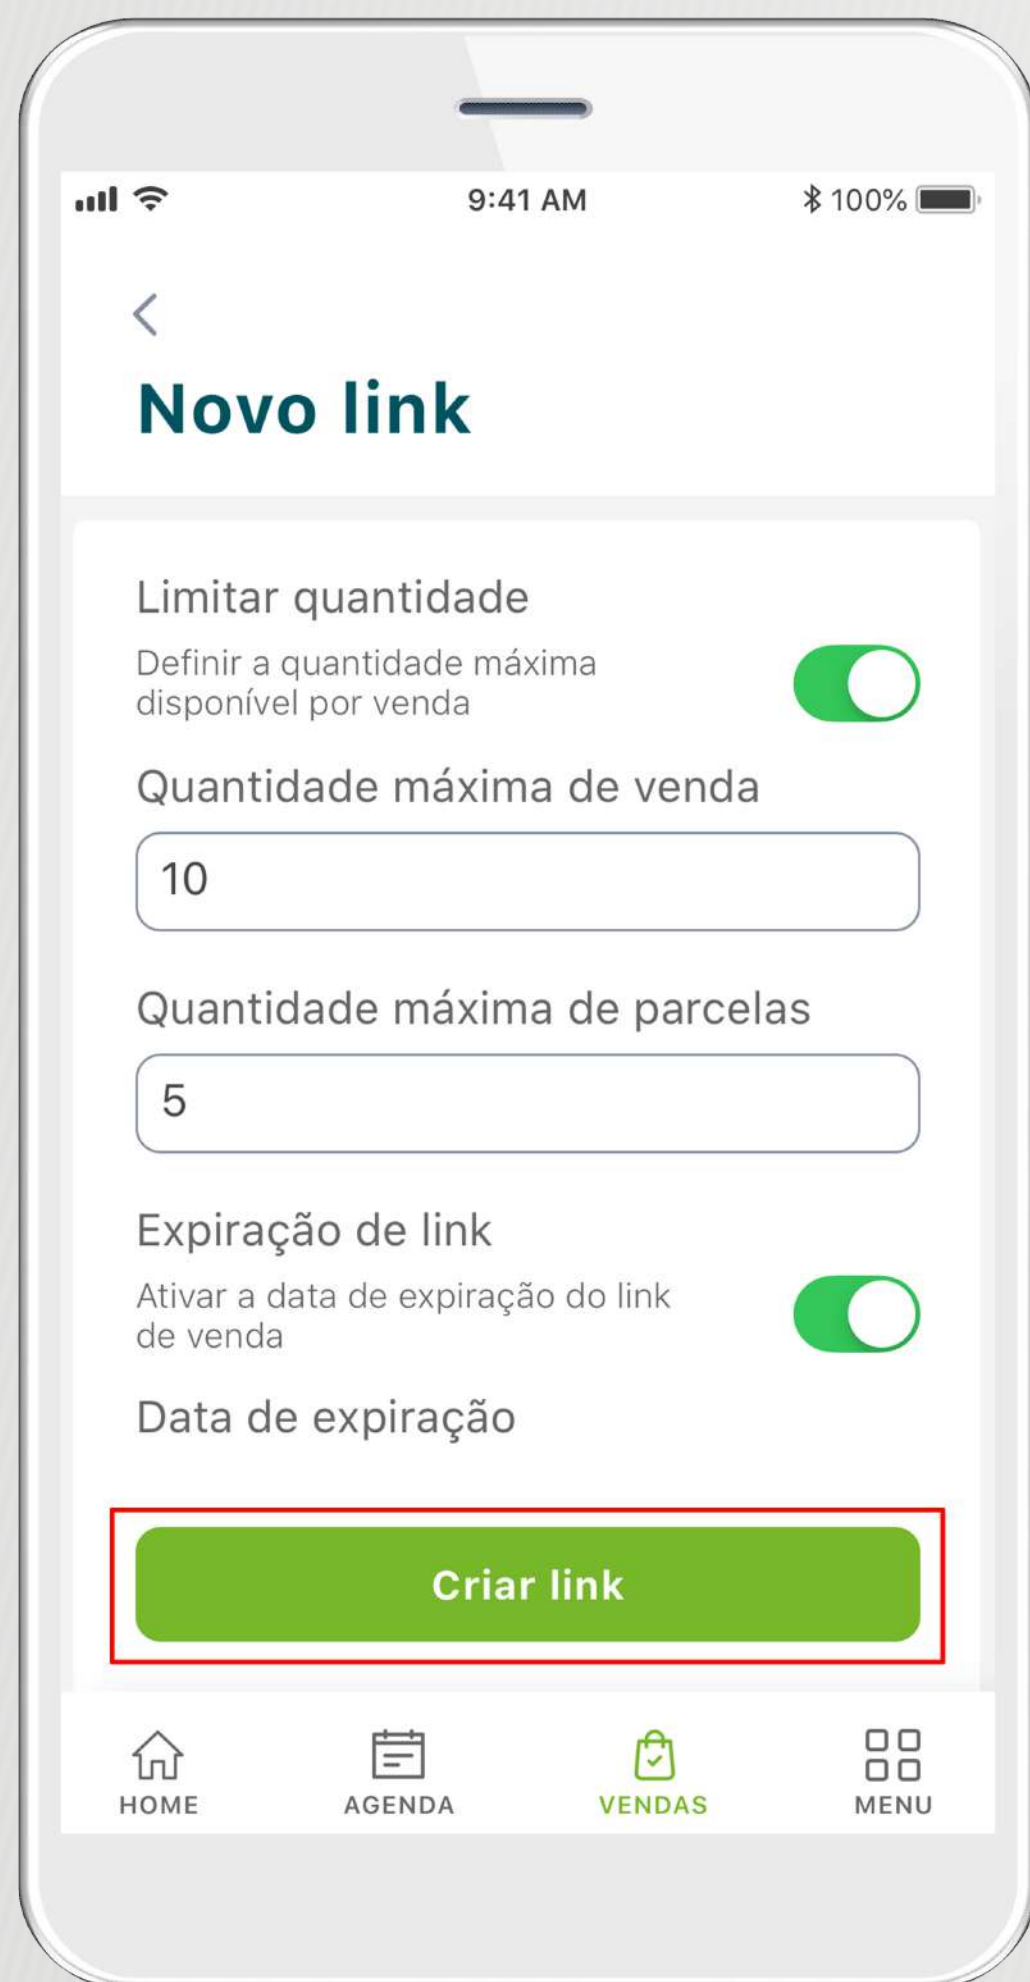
9:41 AM
100%

Novo link

Limitar quantidade

Definir a quantidade máxima disponível por venda

Quantidade máxima de venda

10

Quantidade máxima de parcelas

5

Expiração de link

Ativar a data de expiração do link de venda

Data de expiração

Criar link

HOME AGENDA VENDAS MENU